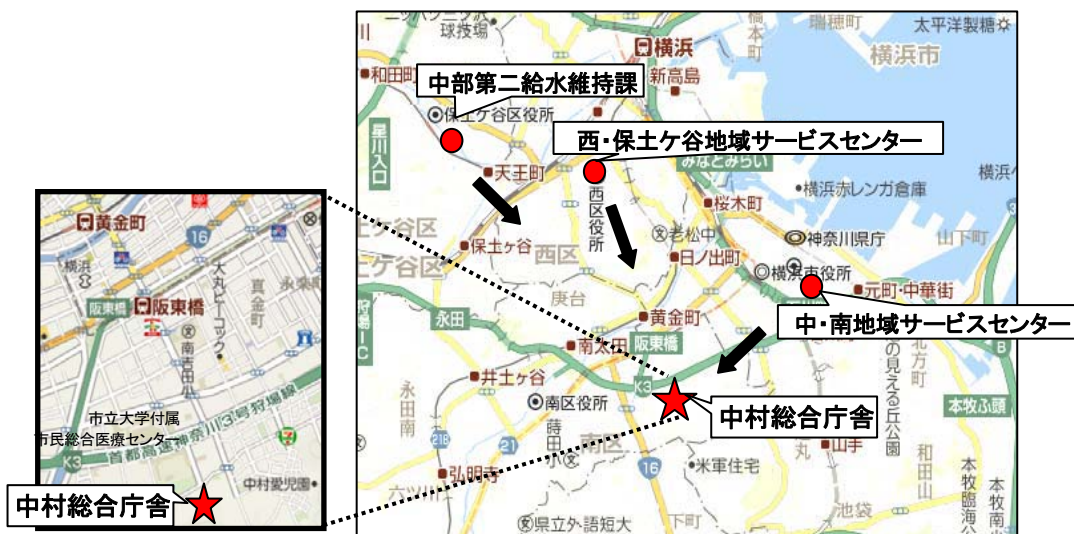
中部第二給水維持課

西・保土ケ谷地域サービスセンター

中・南地域サービスセンター

中村総合庁舎

中村総合庁舎

黄金町
横浜
阪東橋
阪東橋
16
大岡川
真金町
南吉田
永楽
市立大学付属
市民総合医療センター
首都高速神奈川3号狩場線
K3
中村愛児園

球技場
横浜
新高島
和田町
保土ケ谷区役所
星川入口
天王町
みなとみらい
西区役所
桜木町
横浜赤レンガ倉庫
太平洋製糖
横浜市
横浜
保土ケ谷区
保土ケ谷
西区
老松中
神奈川県庁
山下町
日ノ出町
横浜市役所
元町・中華街
庚台
黄金町
永田
南太田
阪東橋
井土ケ谷
K3
南区役所
南区
時田
21
16
弘明寺
米軍住宅
山手
本牧ふ頭
港の見える丘公園
和田山
本牧臨海公園
県立外語短大
下町
池袋